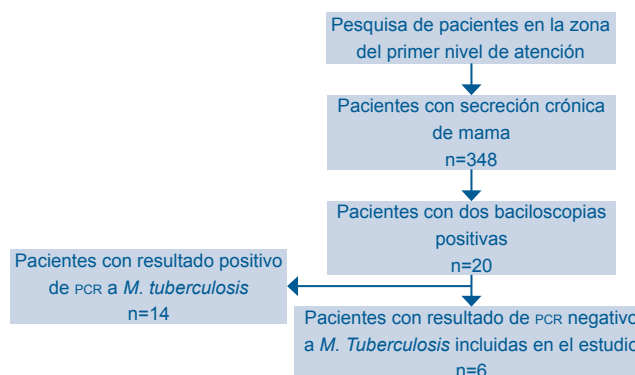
Pesquisa de pacientes en la zona del primer nivel de atención

Pacientes con secreción crónica de mama
n=348

Pacientes con dos baciloscopias positivas
n=20

Pacientes con resultado positivo de PCR a *M. tuberculosis*
n=14

Pacientes con resultado de PCR negativo a *M. Tuberculosis* incluidas en el estudio
n=6